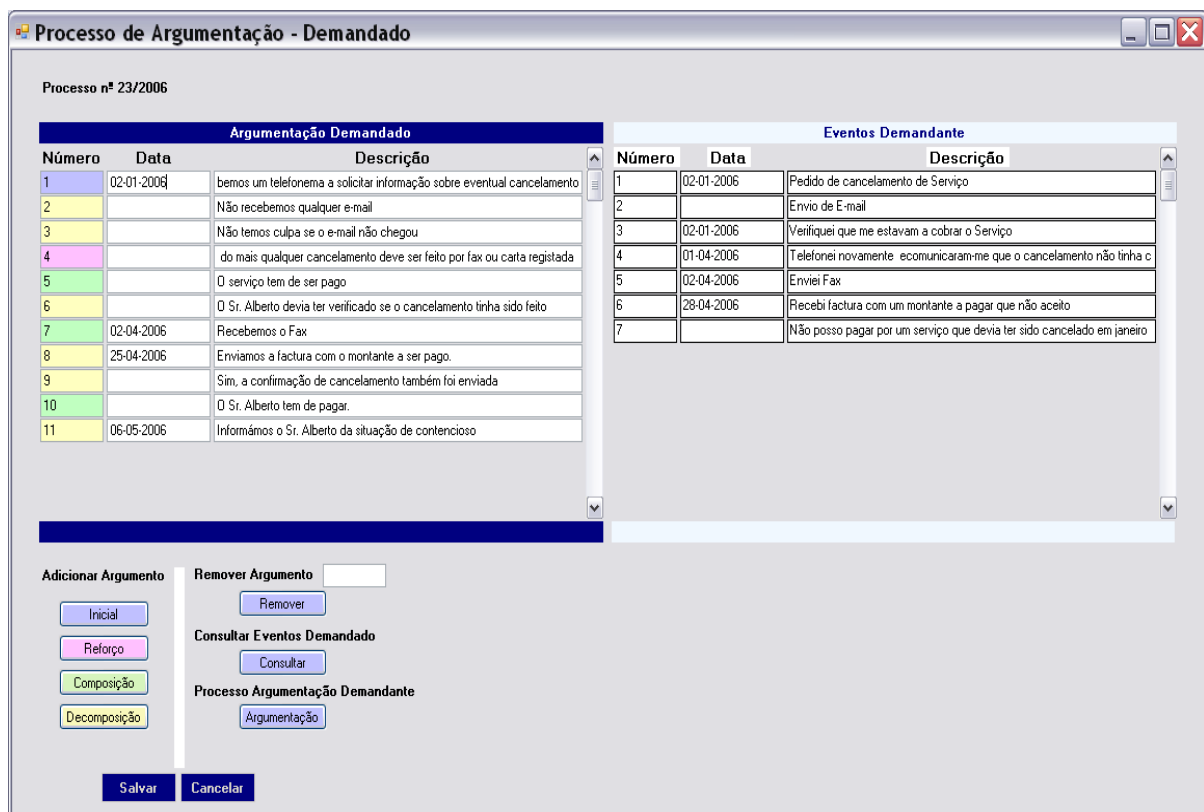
Processo de Argumentação - Demandado

Processo nº 23/2006

Argumentação Demandado

| Número | Data | Descrição |
|---|---|---|
| 1 | 02-01-2006 | bemos um telefonema a solicitar informação sobre eventual cancelamento |
| 2 | | Não recebemos qualquer e-mail |
| 3 | | Não temos culpa se o e-mail não chegou |
| 4 | | do mais qualquer cancelamento deve ser feito por fax ou carta registada |
| 5 | | O serviço tem de ser pago |
| 6 | | O Sr. Alberto devia ter verificado se o cancelamento tinha sido feito |
| 7 | 02-04-2006 | Recebemos o Fax |
| 8 | 25-04-2006 | Enviamos a factura com o montante a ser pago. |
| 9 | | Sim, a confirmação de cancelamento também foi enviada |
| 10 | | O Sr. Alberto tem de pagar. |
| 11 | 06-05-2006 | Informámos o Sr. Alberto da situação de contencioso |

Eventos Demandante

| Número | Data | Descrição |
|---|---|---|
| 1 | 02-01-2006 | Pedido de cancelamento de Serviço |
| 2 | | Envio de E-mail |
| 3 | 02-01-2006 | Verifiquei que me estavam a cobrar o Serviço |
| 4 | 01-04-2006 | Telefonei novamente ecomunicaram-me que o cancelamento não tinha c |
| 5 | 02-04-2006 | Enviei Fax |
| 6 | 28-04-2006 | Recebi factura com um montante a pagar que não aceito |
| 7 | | Não posso pagar por um serviço que devia ter sido cancelado em janeiro |

Adicionar Argumento
Inicial
Reforço
Composição
Decomposição

Remover Argumento
Remover
Consultar Eventos Demandado
Consultar
Processo Argumentação Demandante
Argumentação

Salvar
Cancelar